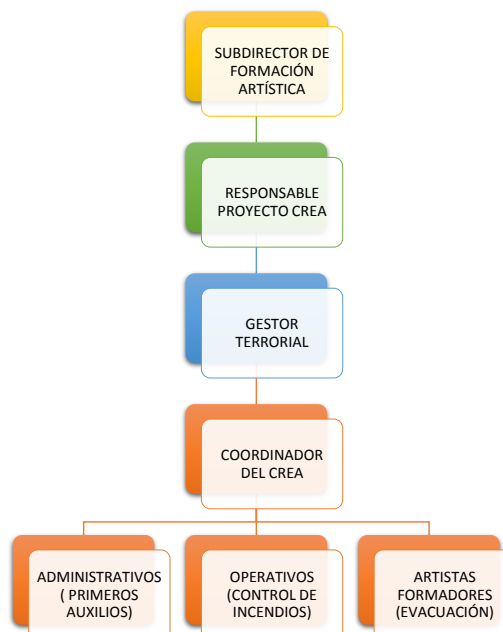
SUBDIRECTOR DE FORMACIÓN ARTÍSTICA

RESPONSABLE PROYECTO CREA

GESTOR TERRORIAL

COORDINADOR DEL CREA

ADMINISTRATIVOS ( PRIMEROS AUXILIOS)

OPERATIVOS (CONTROL DE INCENDIOS)

ARTISTAS FORMADORES (EVACUACIÓN)